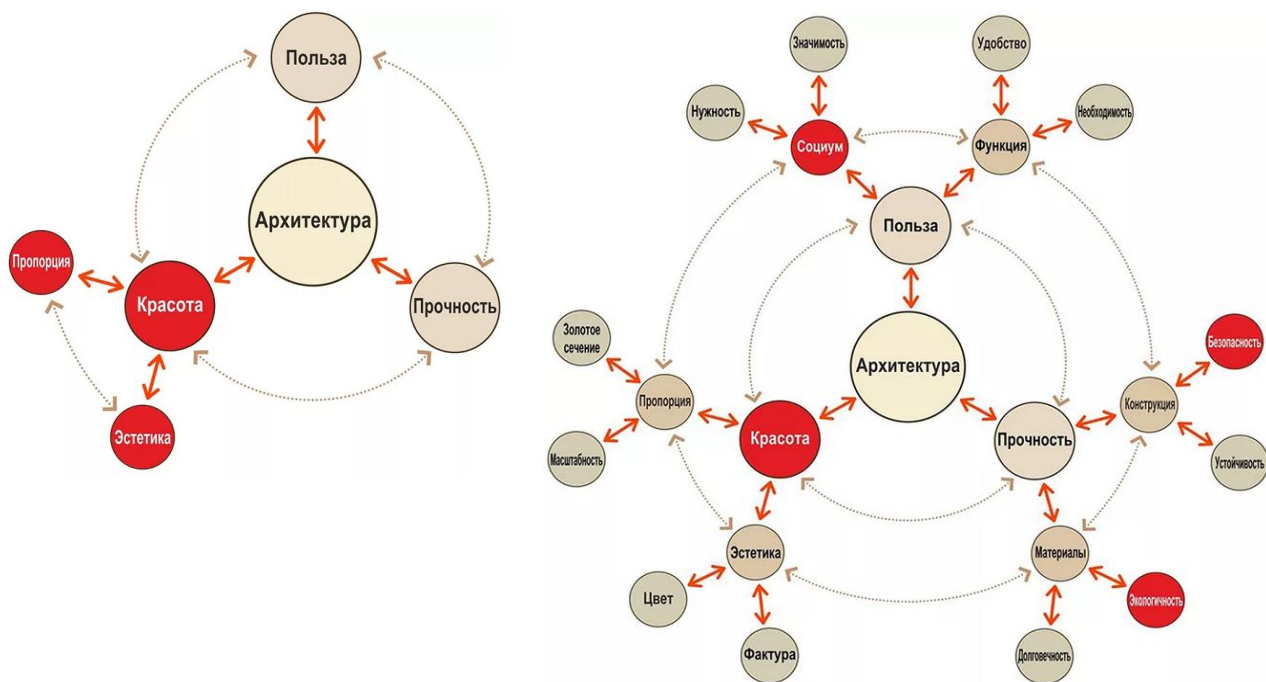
Польза
Архитектура
Пропорция
Красота
Прочность
Эстетика

Значимость
Удобство
Нужность
Социум
Функция
Необходимость
Польза
Золотое сечение
Архитектура
Безопасность
Пропорция
Красота
Прочность
Конструкция
Масштабность
Устойчивость
Эстетика
Материалы
Цвет
Экологичность
Фактура
Долговечность